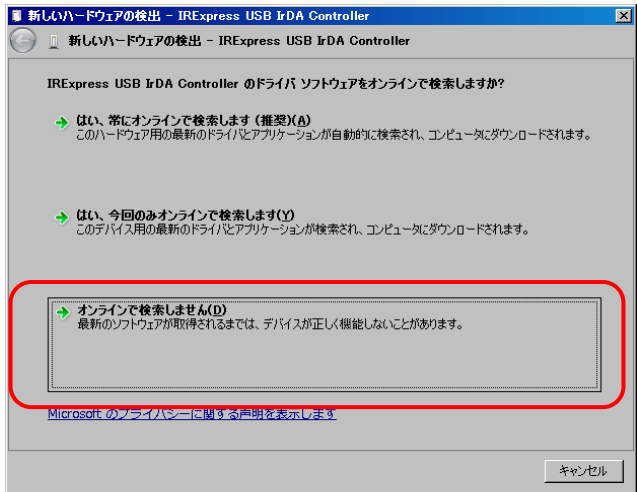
新しいハードウェアの検出 - IRExpress USB IrDA Controller

新しいハードウェアの検出 - IRExpress USB IrDA Controller

IRExpress USB IrDA Controller のドライバ ソフトウェアをオンラインで検索しますか?

はい、常にオンラインで検索します (推奨)(A)
このハードウェア用の最新のドライバとアプリケーションが自動的に検索され、コンピュータにダウンロードされます。

はい、今回のみオンラインで検索します(Y)
このデバイス用の最新のドライバとアプリケーションが検索され、コンピュータにダウンロードされます。

オンラインで検索しません(D)
最新のソフトウェアが取得されるまでは、デバイスが正しく機能しないことがあります。

Microsoft のプライバシーに関する声明を表示します

キャンセル